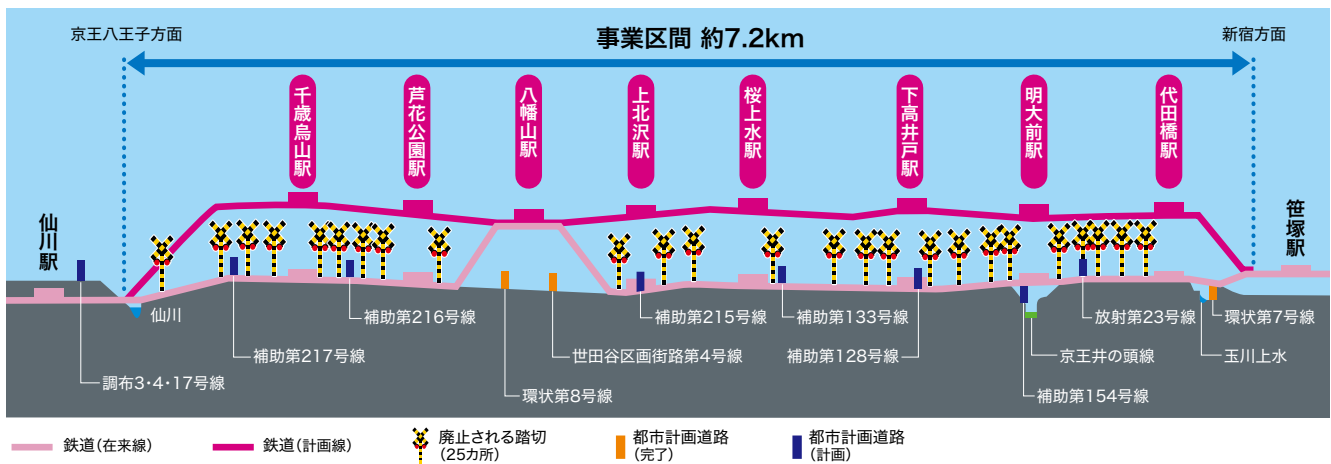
京王八王子方面

事業区間 約7.2km

新宿方面

千歳烏山駅

芦花公園駅

八幡山駅

上北沢駅

桜上水駅

下高井戸駅

明大前駅

代田橋駅

仙川駅

笹塚駅

仙川

補助第216号線

補助第217号線

調布3・4・17号線

環状第8号線

世田谷区画街路第4号線

補助第215号線

補助第133号線

補助第128号線

京王井の頭線

補助第154号線

放射第23号線

環状第7号線

玉川上水

鉄道(在来線)

鉄道(計画線)

廃止される踏切 (25カ所)

都市計画道路 (完了)

都市計画道路 (計画)